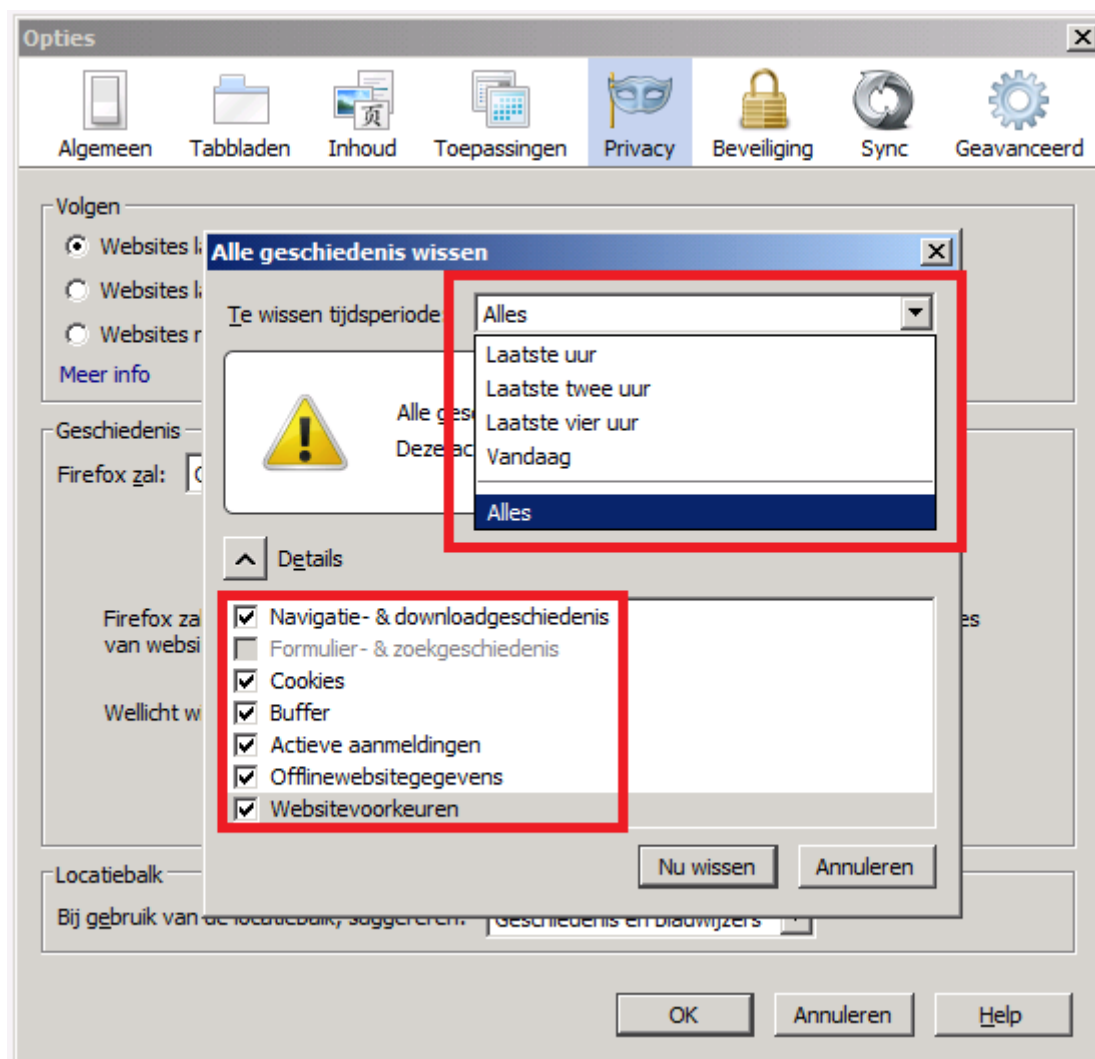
Opties

Algemeen Tabbladen Inhoud Toepassingen Privacy Beveiliging Sync Geavanceerd

Volgen

Websites l

Websites l

Websites n

Meer info

Geschiedenis

Firefox zal: G

Firefox zal

van websi

es

Wellicht w

Locatiebalk

Bij gebruik van de locatiebalk, suggereren: Geschiedenis en bladwijzers

OK Annuleren Help

Alle geschiedenis wissen

Te wissen tijdsperiode: Alles

Laatste uur
Laatste twee uur
Laatste vier uur
Vandaag
Alles

Alle ges
Deze ac

Details

Navigatie- & downloadgeschiedenis
Formulier- & zoekgeschiedenis
Cookies
Buffer
Actieve aanmeldingen
Offlinewebsitegegevens
Websitevoorkeuren

Nu wissen Annuleren